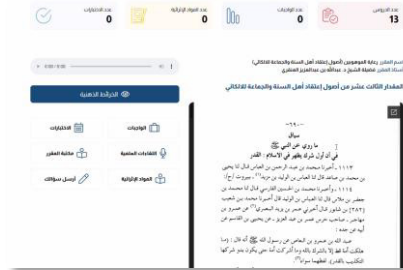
عدد الدروس
13

0

عدد المواد الإثرائية
0

عدد الاختبارات
0

اسم المقرر: رعاية الموهوبين (أصول إعتقاد أهل السنة والجماعة اللالكائي)
أستاذ المقرر: فضيلة الشيخ د. عبدالله بن عبدالعزيز العنقري

المقدار الثالث عشر من أصول إعتقاد أهل السنة والجماعة للالكائي

0:00 / 0:00

الخرائط الذهنية

الواجبات

الاختبارات

اللقاءات العلمية

مكتبة المقرر

المواد الإثرائية

أرسل سؤالك

سياق
ما روي عن النبي ﷺ
أن أول شرك يظهر في الإسلام القدر

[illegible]